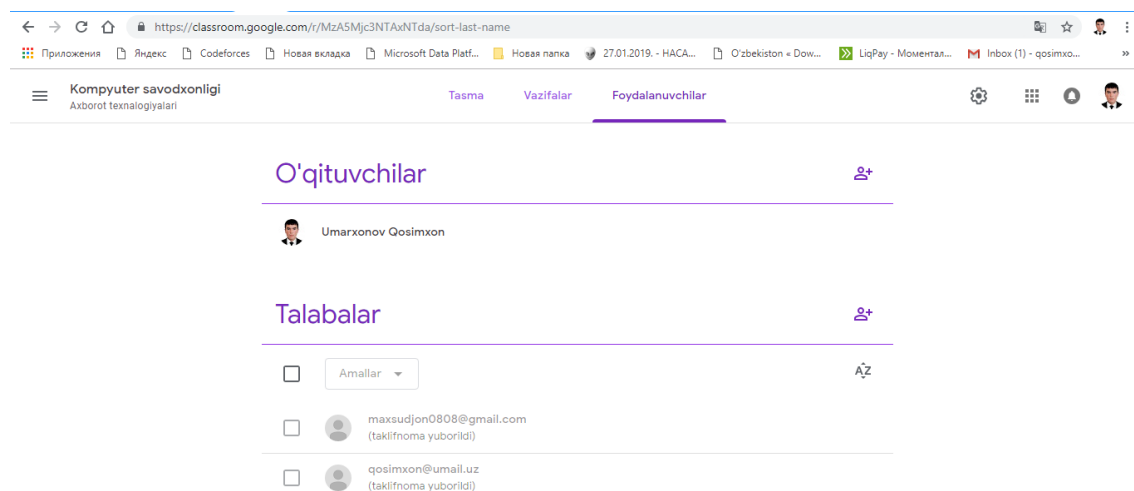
https://classroom.google.com/r/MzA5Mjc3NTAxNTda/sort-last-name

Приложения Яндекс Codeforces Новая вкладка Microsoft Data Platf... Новая папка 27.01.2019. - HACA... O'zbekiston « Dow... LiqPay - Моментал... Inbox (1) - qosimxo... »

Kompyuter savodxonligi
Axborot texnalogiyalari

Tasma Vazifalar Foydalanuvchilar

O'qituvchilar

Umarxonov Qosimxon

Talabalar

Amallar

AZ

maxsudjon0808@gmail.com
(taklifnoma yuborildi)

qosimxon@umail.uz
(taklifnoma yuborildi)